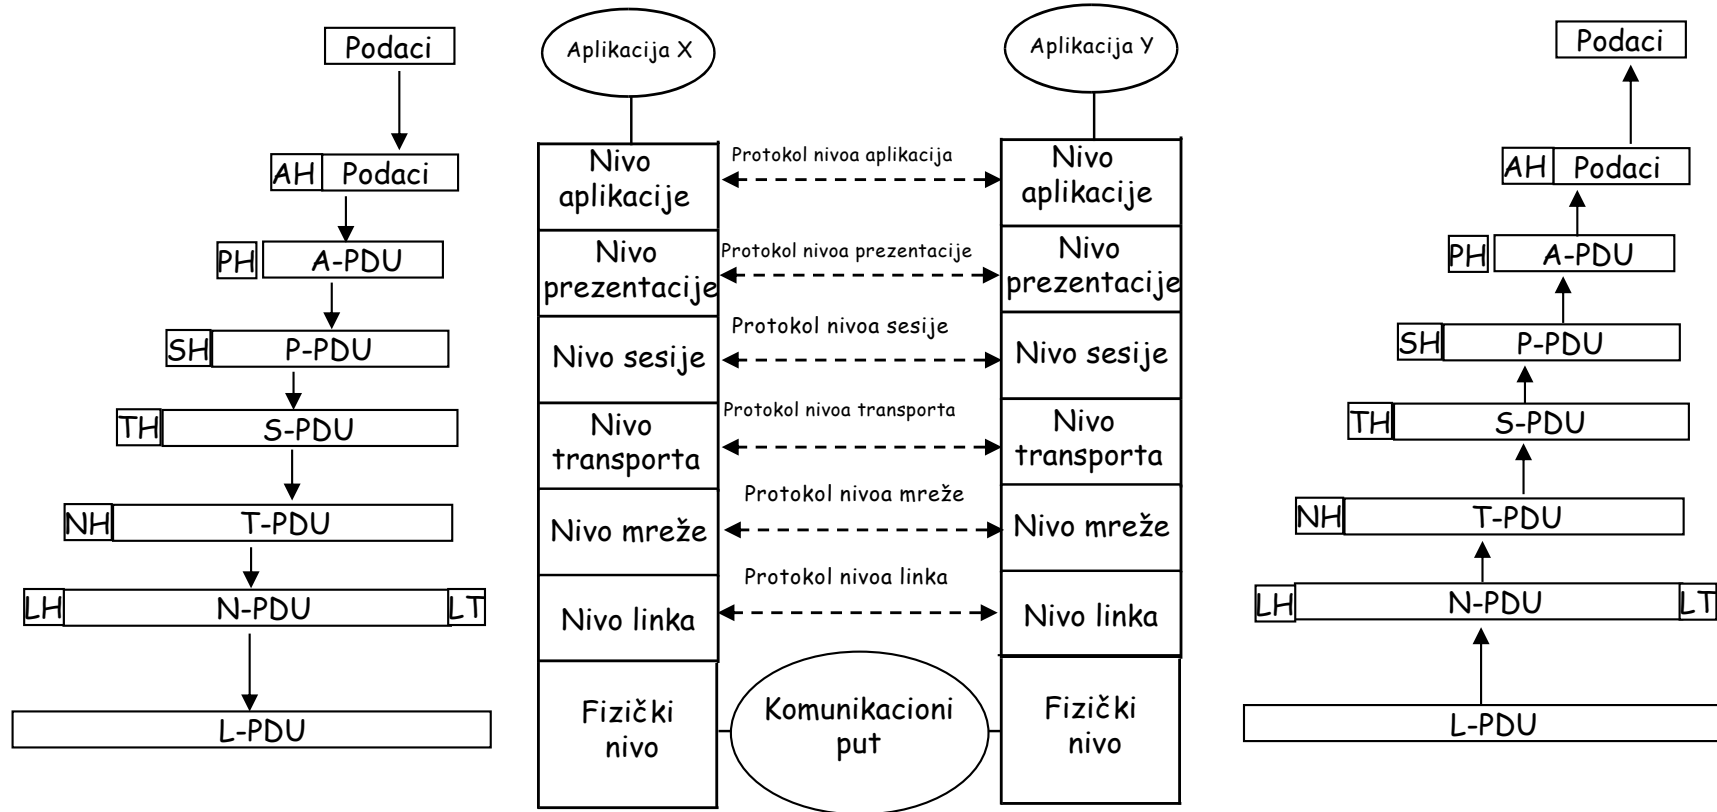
Podaci

AH Podaci

PH A-PDU

SH P-PDU

TH S-PDU

NH T-PDU

LH N-PDU LT

L-PDU

Aplikacija X

Aplikacija Y

Nivo aplikacije

Protokol nivoa aplikacija

Nivo aplikacije

Nivo prezentacije

Protokol nivoa prezentacije

Nivo prezentacije

Nivo sesije

Protokol nivoa sesije

Nivo sesije

Nivo transporta

Protokol nivoa transporta

Nivo transporta

Nivo mreže

Protokol nivoa mreže

Nivo mreže

Nivo linka

Protokol nivoa linka

Nivo linka

Fizički nivo

Komunikacioni put

Fizički nivo

Podaci

AH Podaci

PH A-PDU

SH P-PDU

TH S-PDU

NH T-PDU

LH N-PDU LT

L-PDU